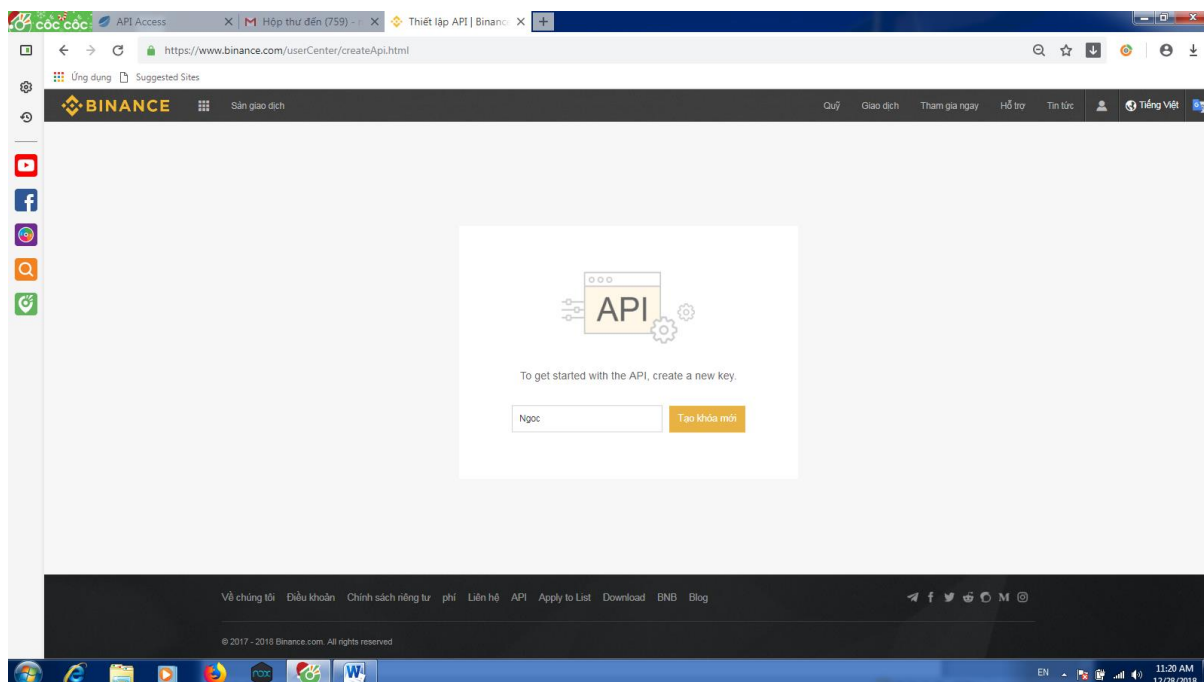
cốc cốc
API Access
Hộp thư đến (759) -
Thiết lập API | Binanc
https://www.binance.com/userCenter/createApi.html
Ứng dụng
Suggested Sites
BINANCE
Sàn giao dịch
Quỹ
Giao dịch
Tham gia ngay
Hỗ trợ
Tin tức
Tiếng Việt

API

To get started with the API, create a new key.

Ngoc
Tạo khóa mới

Về chúng tôi Điều khoản Chính sách riêng tư phí Liên hệ API Apply to List Download BNB Blog

© 2017 - 2018 Binance.com. All rights reserved

EN
11:20 AM
12/28/2018